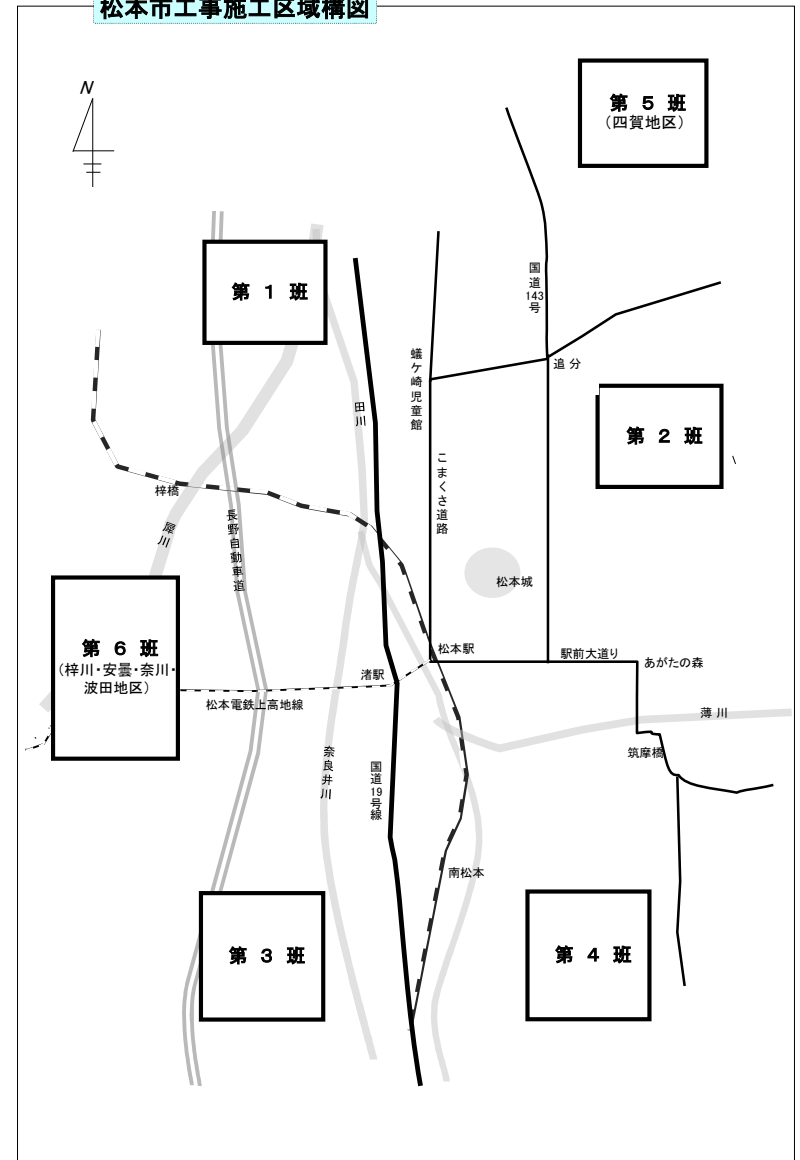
松本市工事施工区域構図

N

第 5 班
（四賀地区）

第 1 班

国道143号

蟻ケ崎児童館

追分

田川

第 2 班

こまくさ道路

梓橋

長野自動車道

犀川

松本城

第 6 班
（梓川・安曇・奈川・波田地区）

松本駅

駅前大通り

あがたの森

渚駅

松本電鉄上高地線

薄川

筑摩橋

奈良井川

国道19号線

南松本

第 3 班

第 4 班